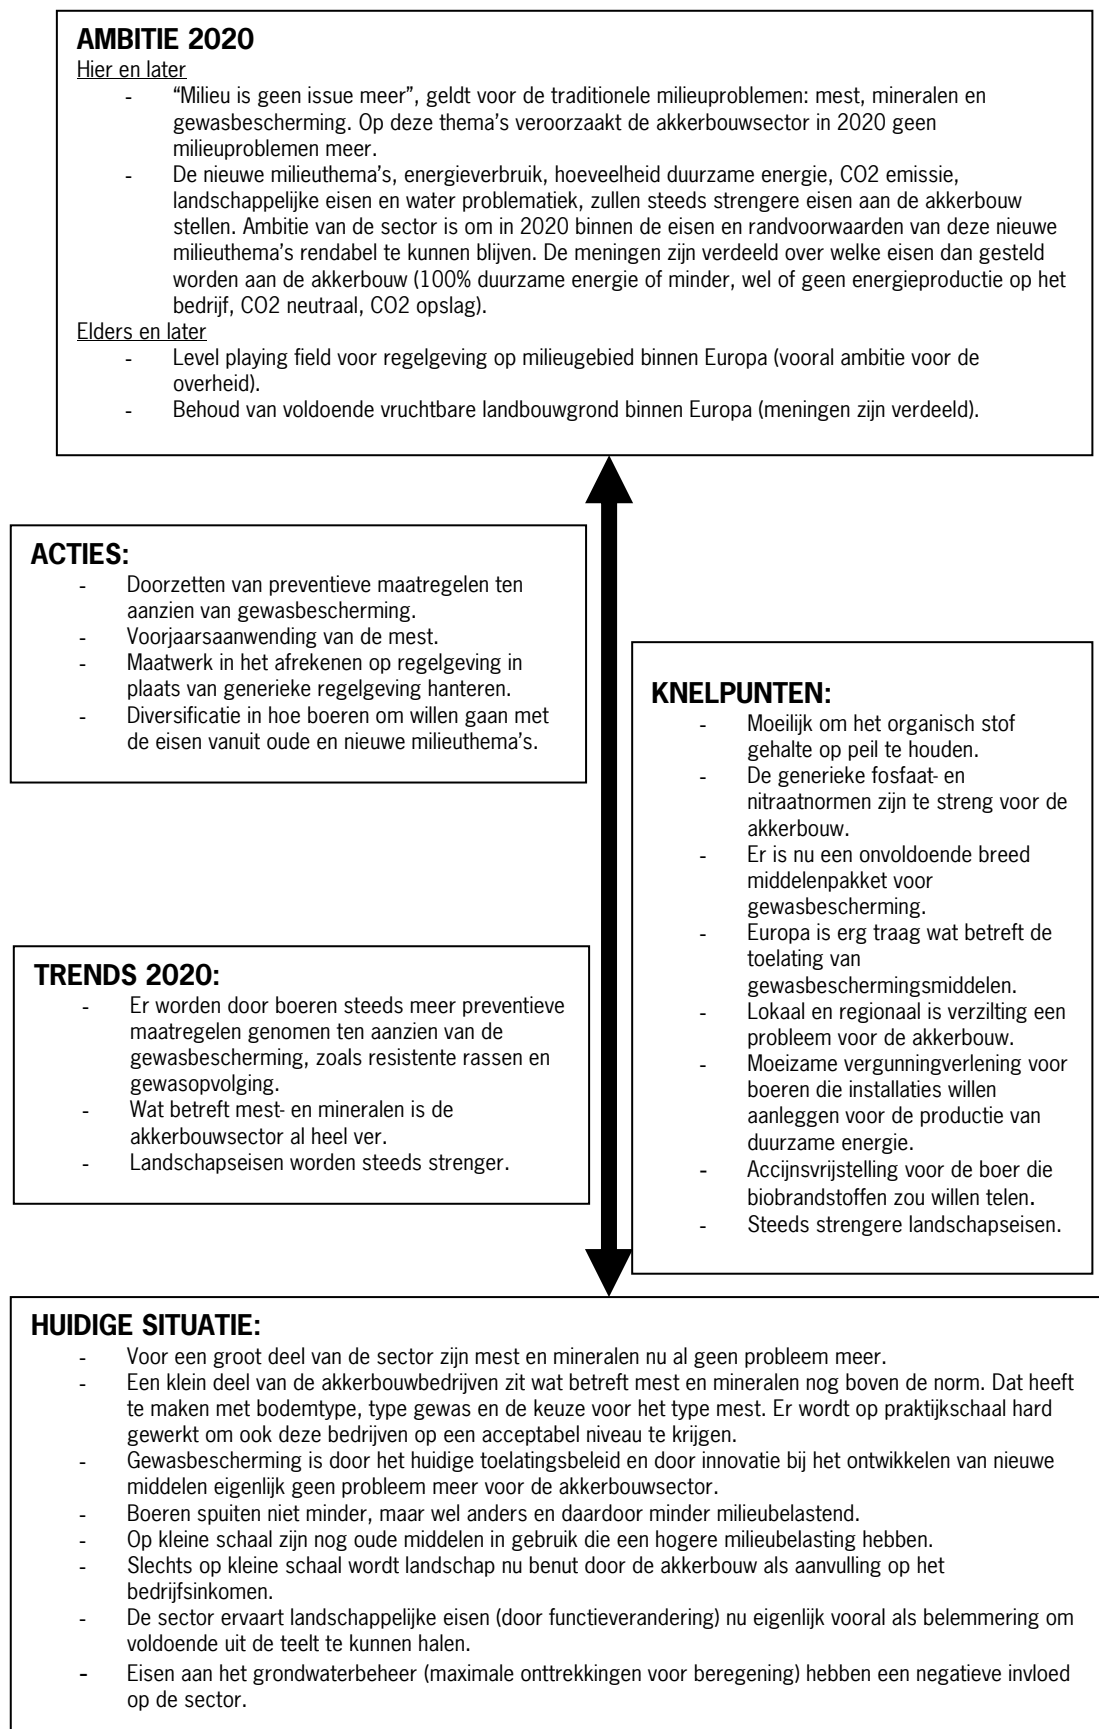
**AMBITIE 2020**

Hier en later

- "Milieu is geen issue meer", geldt voor de traditionele milieuproblemen: mest, mineralen en gewasbescherming. Op deze thema's veroorzaakt de akkerbouwsector in 2020 geen milieuproblemen meer.
- De nieuwe milieuthema's, energieverbruik, hoeveelheid duurzame energie, CO2 emissie, landschappelijke eisen en water problematiek, zullen steeds strengere eisen aan de akkerbouw stellen. Ambitie van de sector is om in 2020 binnen de eisen en randvoorwaarden van deze nieuwe milieuthema's rendabel te kunnen blijven. De meningen zijn verdeeld over welke eisen dan gesteld worden aan de akkerbouw (100% duurzame energie of minder, wel of geen energieproductie op het bedrijf, CO2 neutraal, CO2 opslag).

Elders en later

- Level playing field voor regelgeving op milieugebied binnen Europa (vooral ambitie voor de overheid).
- Behoud van voldoende vruchtbare landbouwgrond binnen Europa (meningen zijn verdeeld).

**ACTIES:**

- Doorzetten van preventieve maatregelen ten aanzien van gewasbescherming.
- Voorjaarsaanwending van de mest.
- Maatwerk in het afrekenen op regelgeving in plaats van generieke regelgeving hanteren.
- Diversificatie in hoe boeren om willen gaan met de eisen vanuit oude en nieuwe milieuthema's.

**KNELPUNTEN:**

- Moeilijk om het organisch stof gehalte op peil te houden.
- De generieke fosfaat- en nitraatnormen zijn te streng voor de akkerbouw.
- Er is nu een onvoldoende breed middelenpakket voor gewasbescherming.
- Europa is erg traag wat betreft de toelating van gewasbeschermingsmiddelen.
- Lokaal en regionaal is verzilting een probleem voor de akkerbouw.
- Moeizame vergunningverlening voor boeren die installaties willen aanleggen voor de productie van duurzame energie.
- Accijnsvrijstelling voor de boer die biobrandstoffen zou willen telen.
- Steeds strengere landschapseisen.

**TRENDS 2020:**

- Er worden door boeren steeds meer preventieve maatregelen genomen ten aanzien van de gewasbescherming, zoals resistente rassen en gewasopvolging.
- Wat betreft mest- en mineralen is de akkerbouwsector al heel ver.
- Landschapseisen worden steeds strenger.

**HUIDIGE SITUATIE:**

- Voor een groot deel van de sector zijn mest en mineralen nu al geen probleem meer.
- Een klein deel van de akkerbouwbedrijven zit wat betreft mest en mineralen nog boven de norm. Dat heeft te maken met bodemtype, type gewas en de keuze voor het type mest. Er wordt op praktijkschaal hard gewerkt om ook deze bedrijven op een acceptabel niveau te krijgen.
- Gewasbescherming is door het huidige toelatingsbeleid en door innovatie bij het ontwikkelen van nieuwe middelen eigenlijk geen probleem meer voor de akkerbouwsector.
- Boeren spuiten niet minder, maar wel anders en daardoor minder milieubelastend.
- Op kleine schaal zijn nog oude middelen in gebruik die een hogere milieubelasting hebben.
- Slechts op kleine schaal wordt landschap nu benut door de akkerbouw als aanvulling op het bedrijfsinkomen.
- De sector ervaart landschappelijke eisen (door functieverandering) nu eigenlijk vooral als belemmering om voldoende uit de teelt te kunnen halen.
- Eisen aan het grondwaterbeheer (maximale onttrekkingen voor beregening) hebben een negatieve invloed op de sector.